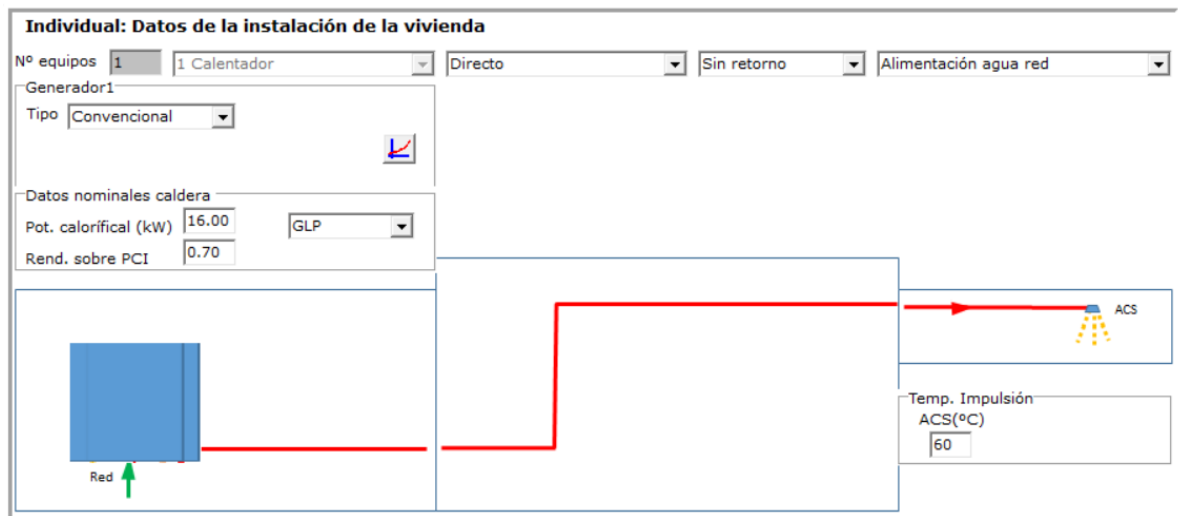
Individual: Datos de la instalación de la vivienda

Nº equipos 1 | 1 Calentador | Directo | Sin retorno | Alimentación agua red

Generador1
Tipo Convencional

Datos nominales caldera
Pot. calorífical (kW) 16.00 GLP
Rend. sobre PCI 0.70

Red

ACS

Temp. Impulsión
ACS(ºC)
60